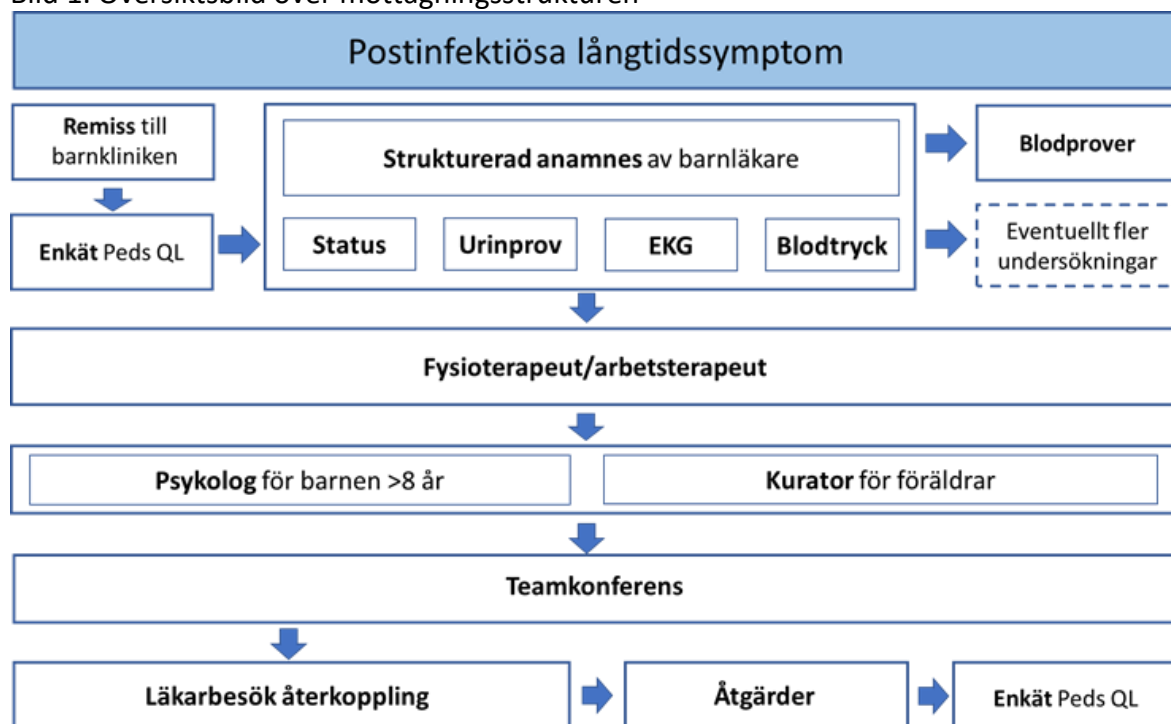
Bild 1. Översiktsbild över mottagningsstrukturen

Postinfektiösa långtidssymptom

Remiss till barnkliniken

Enkät Peds QL

Strukturerad anamnes av barnläkare

Status

Urinprov

EKG

Blodtryck

Blodprover

Eventuellt fler undersökningar

Fysioterapeut/arbetsterapeut

Psykolog för barnen >8 år

Kurator för föräldrar

Teamkonferens

Läkarbesök återkoppling

Åtgärder

Enkät Peds QL